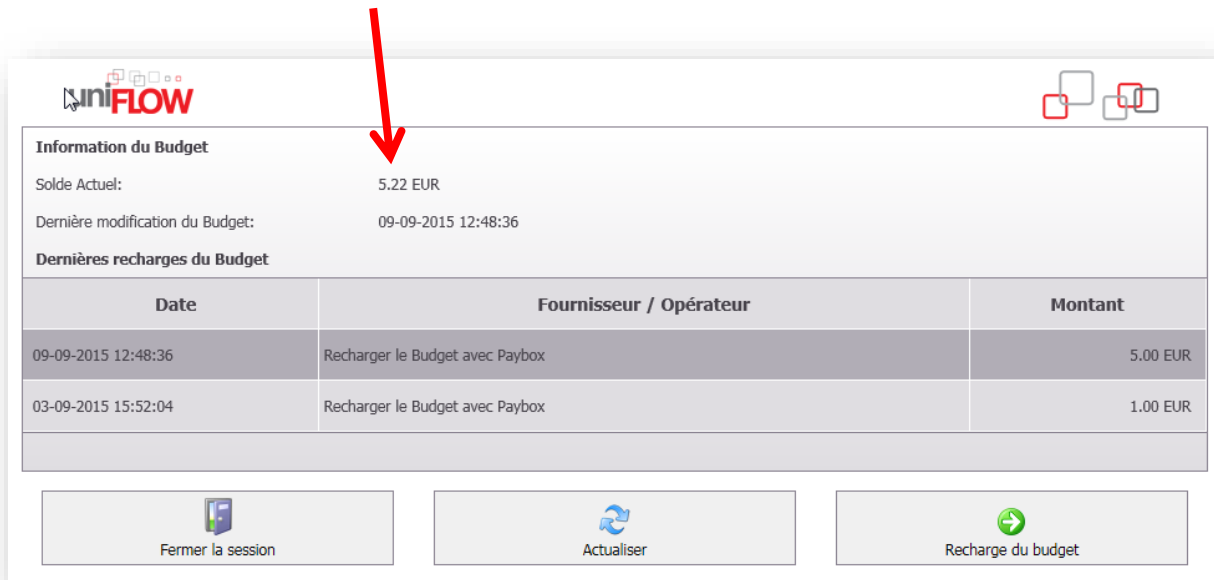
uniFLOW

Information du Budget

Solde Actuel: 5.22 EUR

Dernière modification du Budget: 09-09-2015 12:48:36

Dernières recharges du Budget

| Date | Fournisseur / Opérateur | Montant |
|---|---|---|
| 09-09-2015 12:48:36 | Recharger le Budget avec Paybox | 5.00 EUR |
| 03-09-2015 15:52:04 | Recharger le Budget avec Paybox | 1.00 EUR |

Fermer la session

Actualiser

Recharge du budget